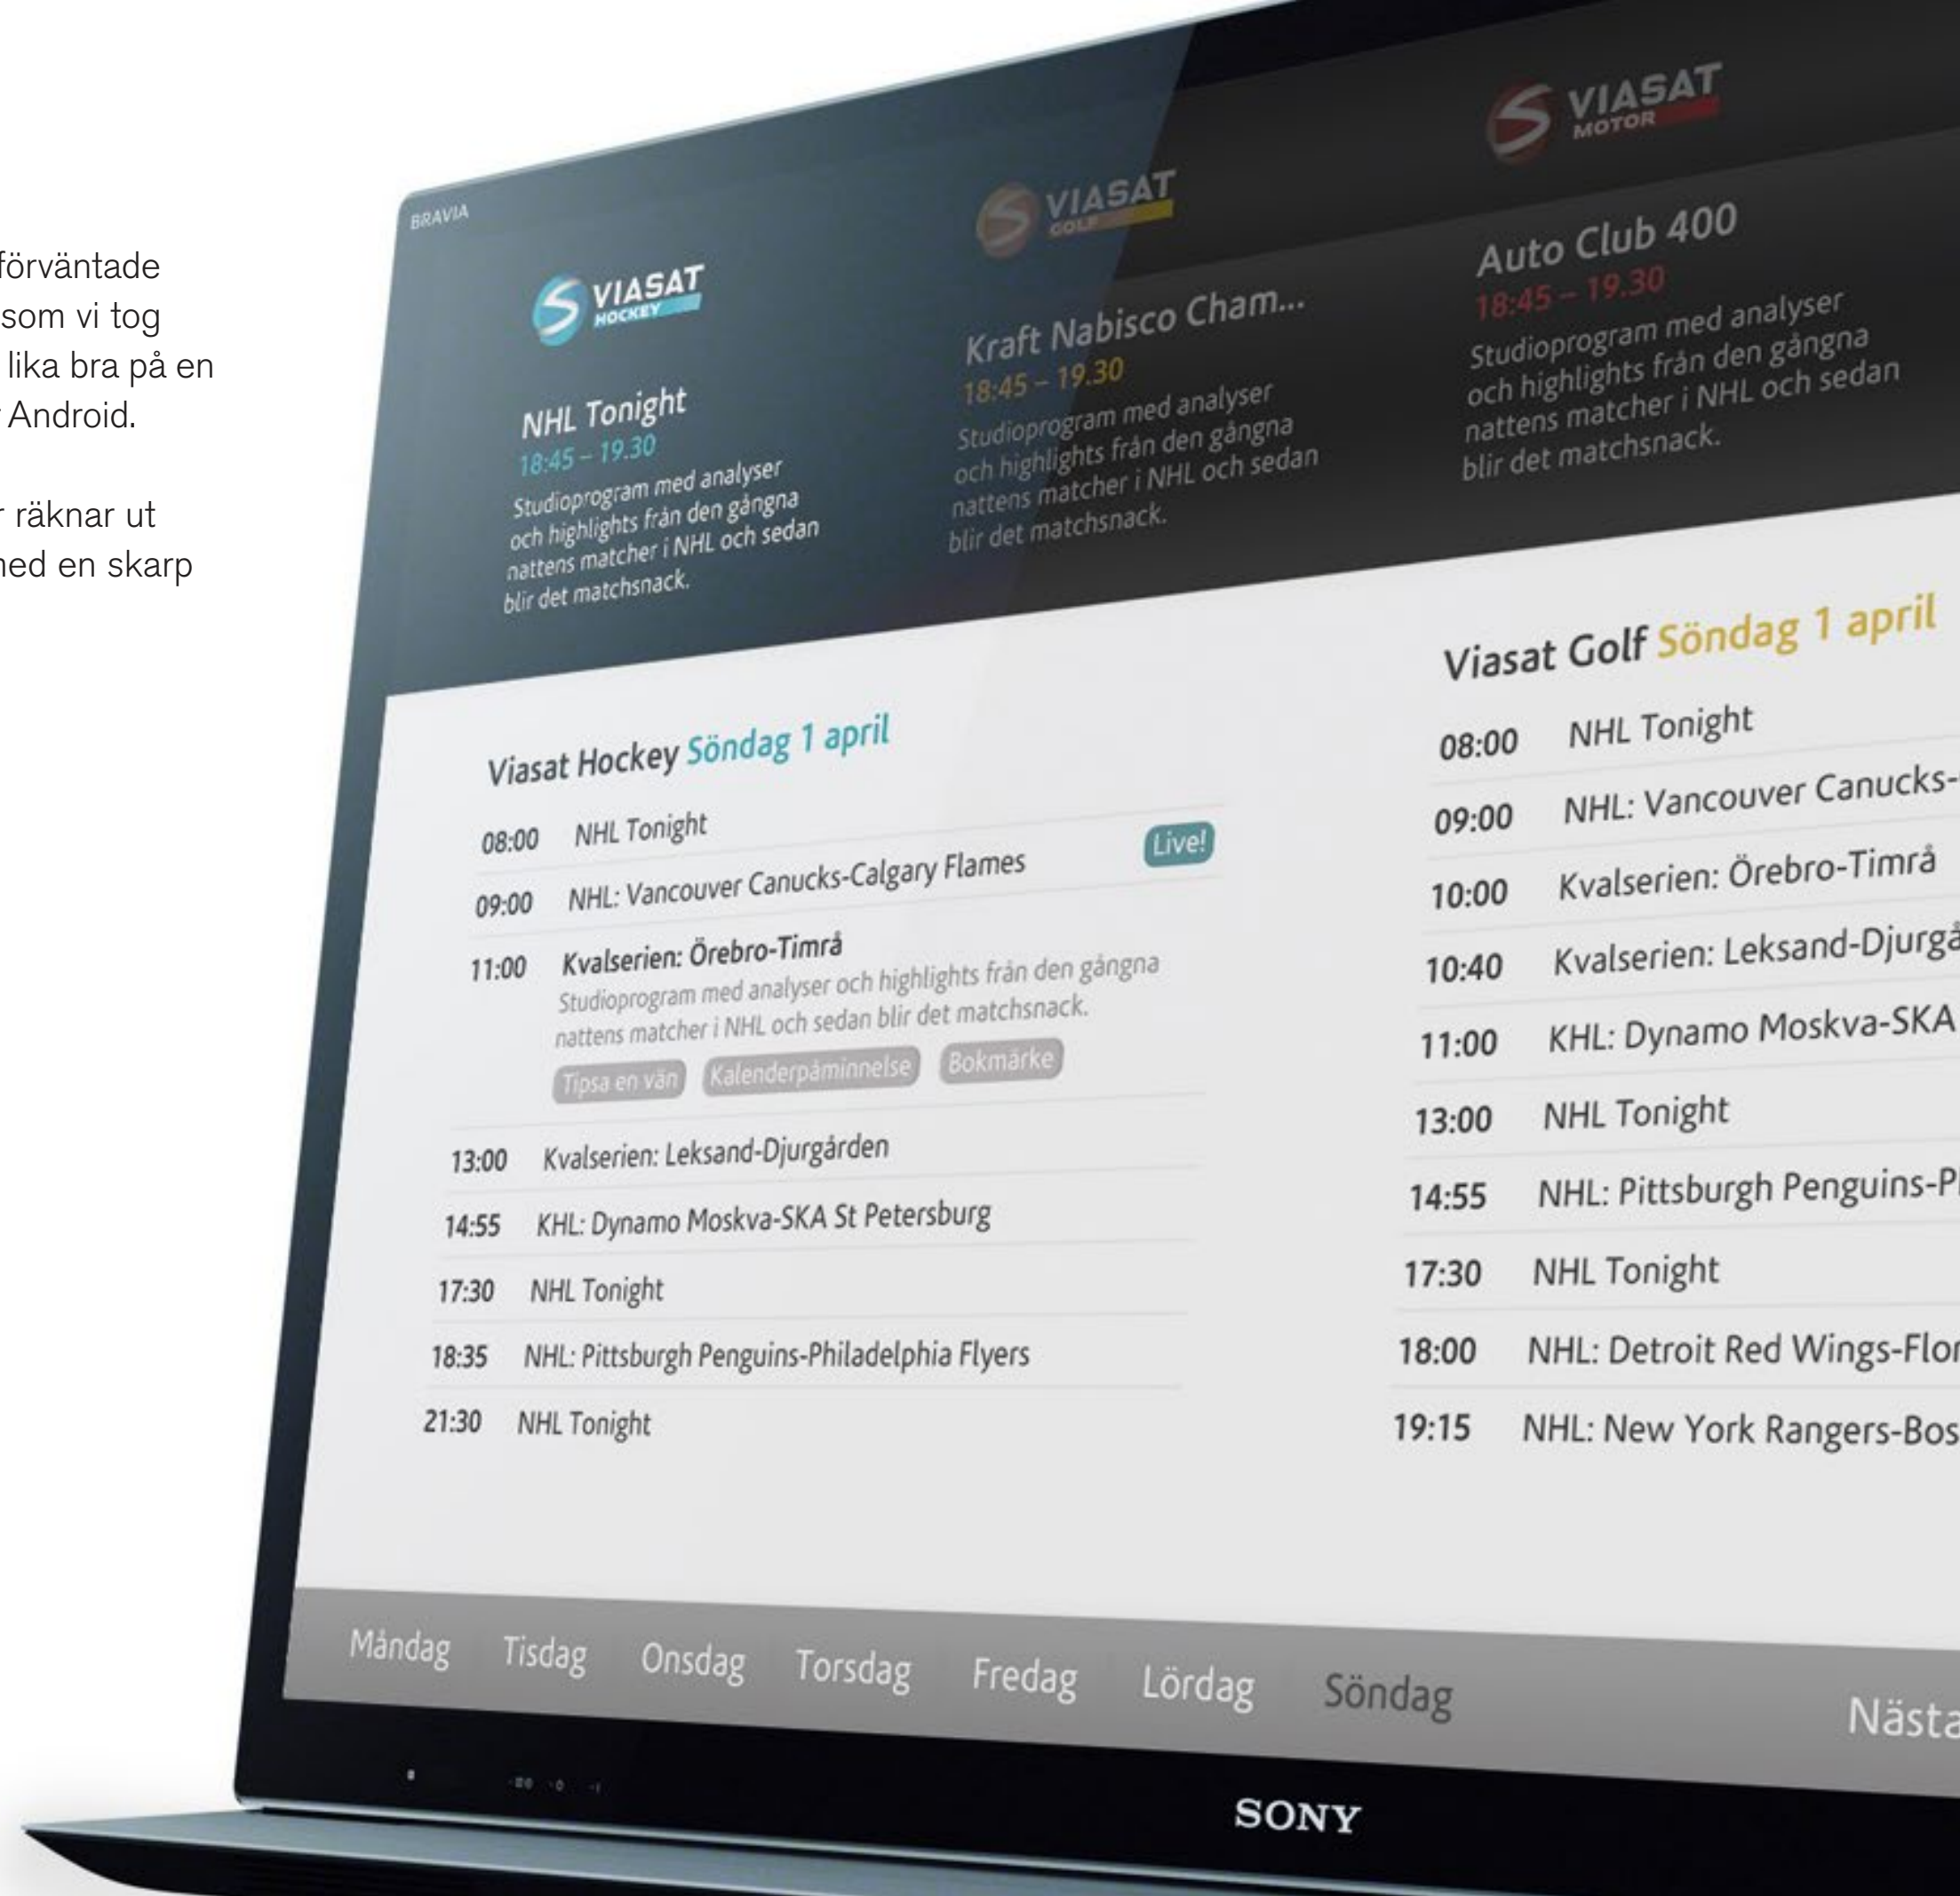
förväntade
som vi tog
lika bra på en
Android.

räknar ut
ned en skarp

BRAVIA

VIASAT HOCKEY

NHL Tonight
18:45 – 19.30
Studioprogram med analyser och highlights från den gångna nattens matcher i NHL och sedan blir det matchsnack.

VIASAT GOLF

Kraft Nabisco Cham...
18:45 – 19.30
Studioprogram med analyser och highlights från den gångna nattens matcher i NHL och sedan blir det matchsnack.

VIASAT MOTOR

Auto Club 400
18:45 – 19.30
Studioprogram med analyser och highlights från den gångna nattens matcher i NHL och sedan blir det matchsnack.

Viasat Hockey Söndag 1 april

08:00 NHL Tonight
09:00 NHL: Vancouver Canucks-Calgary Flames Live!
11:00 Kvalserien: Örebro-Timrå
Studioprogram med analyser och highlights från den gångna nattens matcher i NHL och sedan blir det matchsnack.
Tipsa en vän Kalenderpåminnelse Bokmärke
13:00 Kvalserien: Leksand-Djurgården
14:55 KHL: Dynamo Moskva-SKA St Petersburg
17:30 NHL Tonight
18:35 NHL: Pittsburgh Penguins-Philadelphia Flyers
21:30 NHL Tonight

Viasat Golf Söndag 1 april

08:00 NHL Tonight
09:00 NHL: Vancouver Canucks-
10:00 Kvalserien: Örebro-Timrå
10:40 Kvalserien: Leksand-Djurgå
11:00 KHL: Dynamo Moskva-SKA
13:00 NHL Tonight
14:55 NHL: Pittsburgh Penguins-P
17:30 NHL Tonight
18:00 NHL: Detroit Red Wings-Flor
19:15 NHL: New York Rangers-Bos

Måndag Tisdag Onsdag Torsdag Fredag Lördag Söndag Nästa

SONY